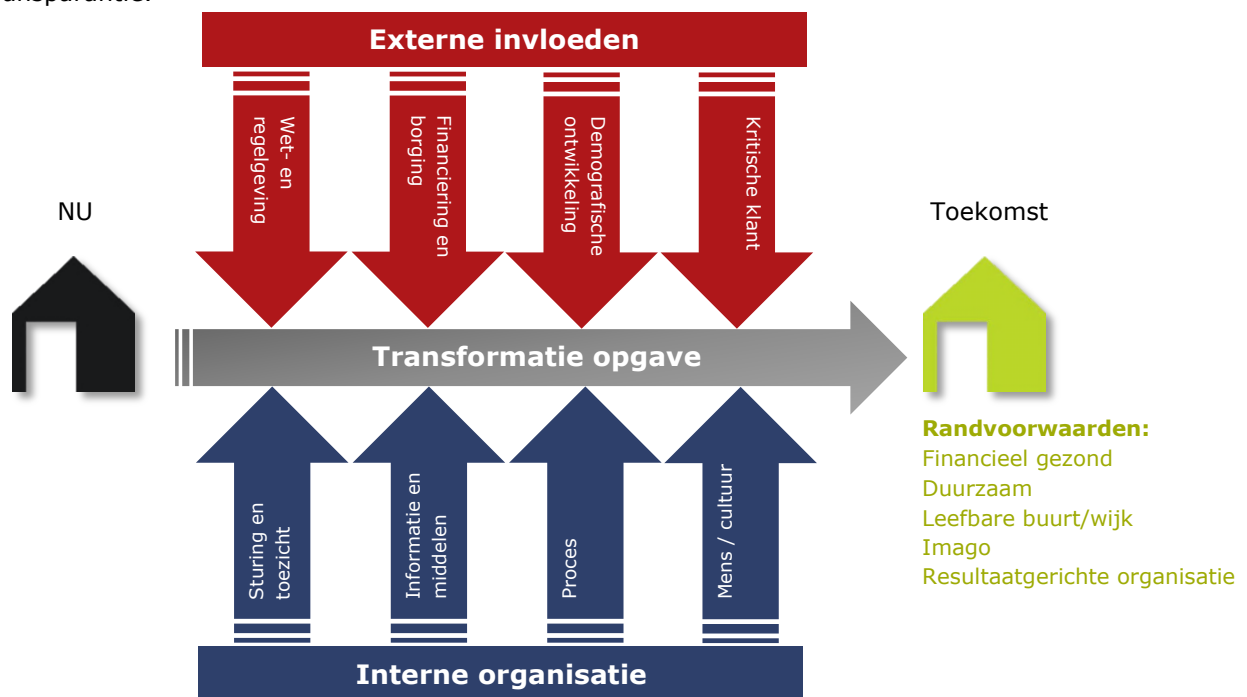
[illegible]

Externe invloeden

Wet- en regelgeving

Financiering en borging

Demografische ontwikkeling

Kritische klant

NU

Toekomst

Transformatie opgave

Sturing en toezicht

Informatie en middelen

Proces

Mens / cultuur

Interne organisatie

Randvoorwaarden:
Financieel gezond
Duurzaam
Leefbare buurt/wijk
Imago
Resultaatgerichte organisatie